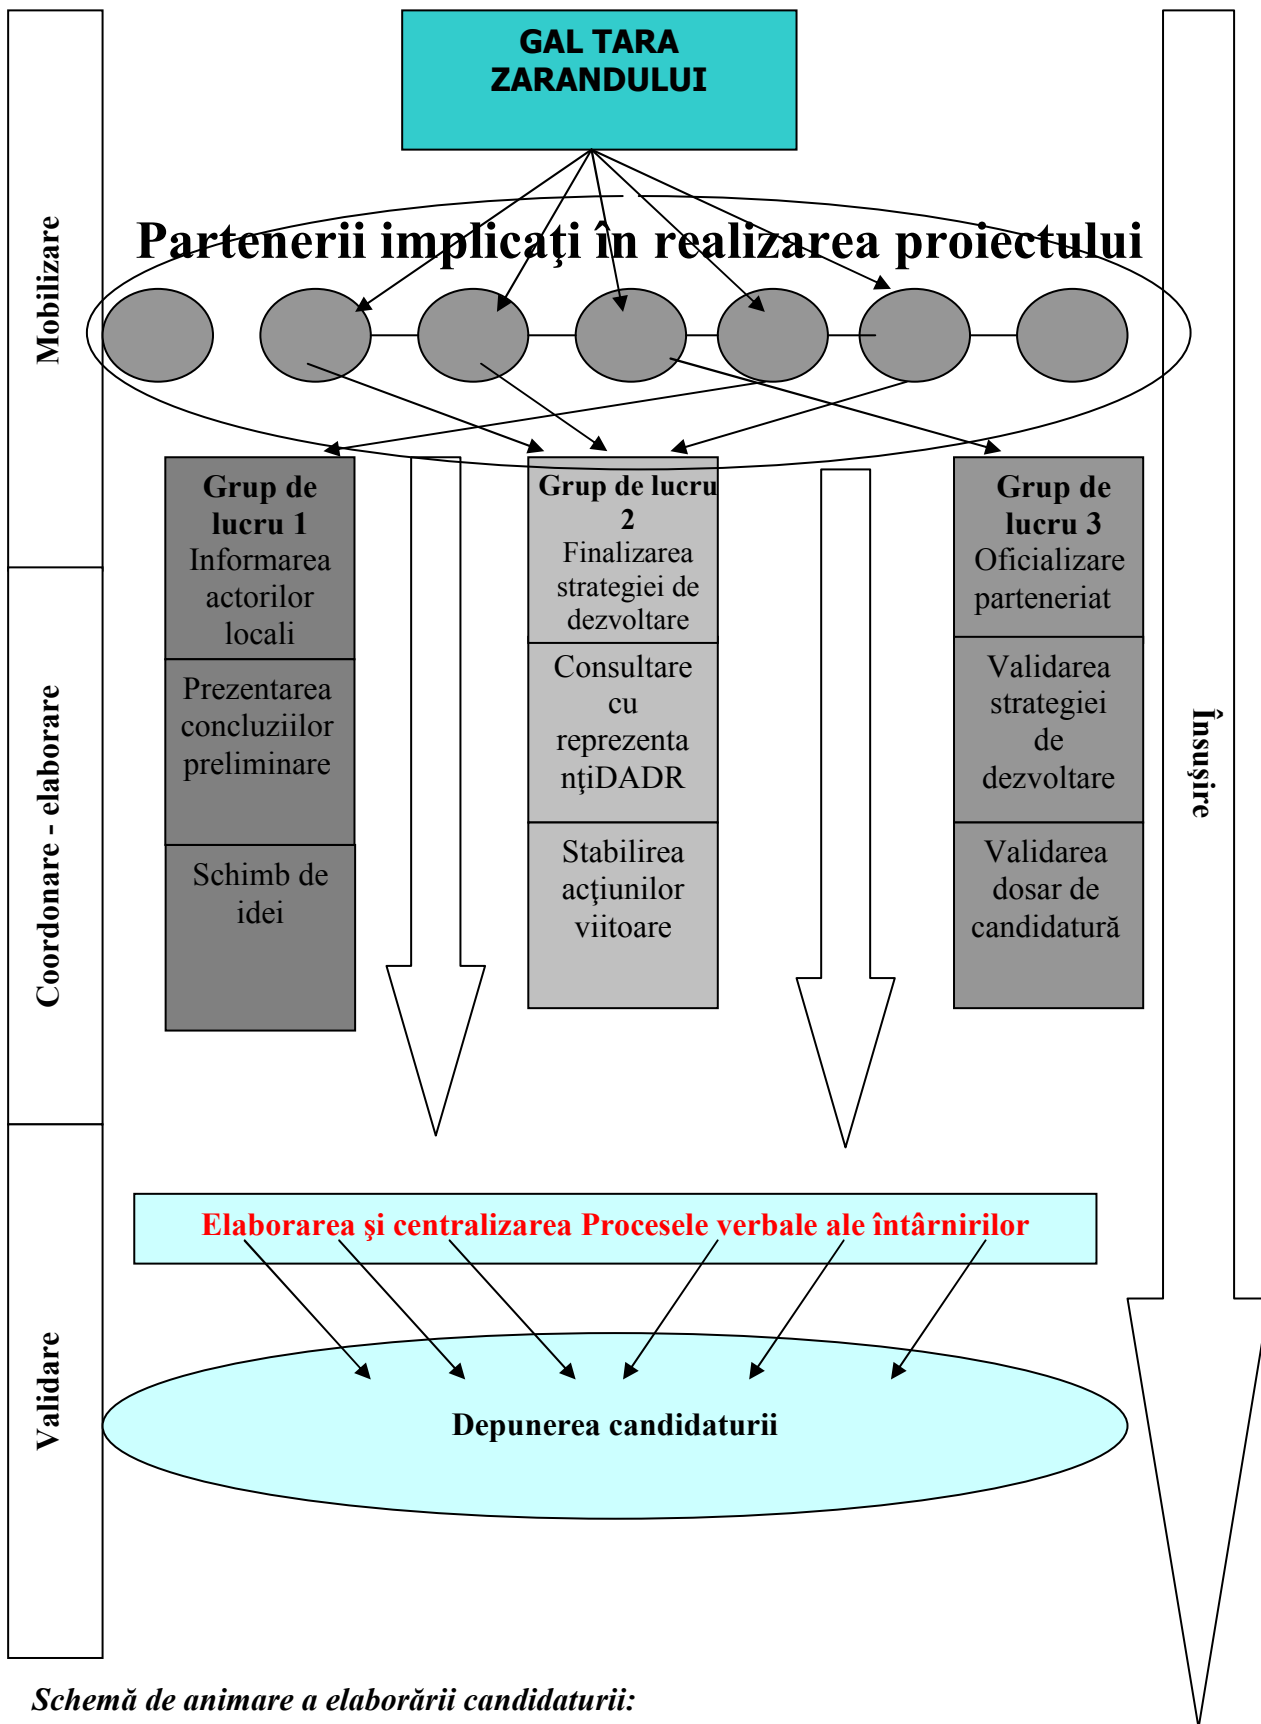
GAL TARA ZARANDULUI

Mobilizare

Partenerii implicaţi în realizarea proiectului

Grup de lucru 1
Informarea actorilor locali

Prezentarea concluziilor preliminare

Schimb de idei

Grup de lucru 2
Finalizarea strategiei de dezvoltare

Consultare cu reprezentanţiDADR

Stabilirea acţiunilor viitoare

Grup de lucru 3
Oficializare parteneriat

Validarea strategiei de dezvoltare

Validarea dosar de candidatură

Coordonare - elaborare

Însuşire

Validare

Elaborarea şi centralizarea Procesele verbale ale întârnirilor

Depunerea candidaturii

Schemă de animare a elaborării candidaturii: